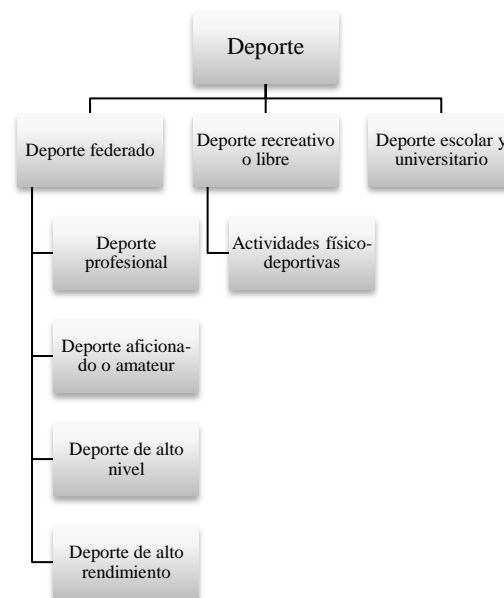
Deporte

Deporte federado

Deporte recreativo o libre

Deporte escolar y universitario

Deporte profesional

Deporte aficionado o amateur

Deporte de alto nivel

Deporte de alto rendimiento

Actividades físico-deportivas